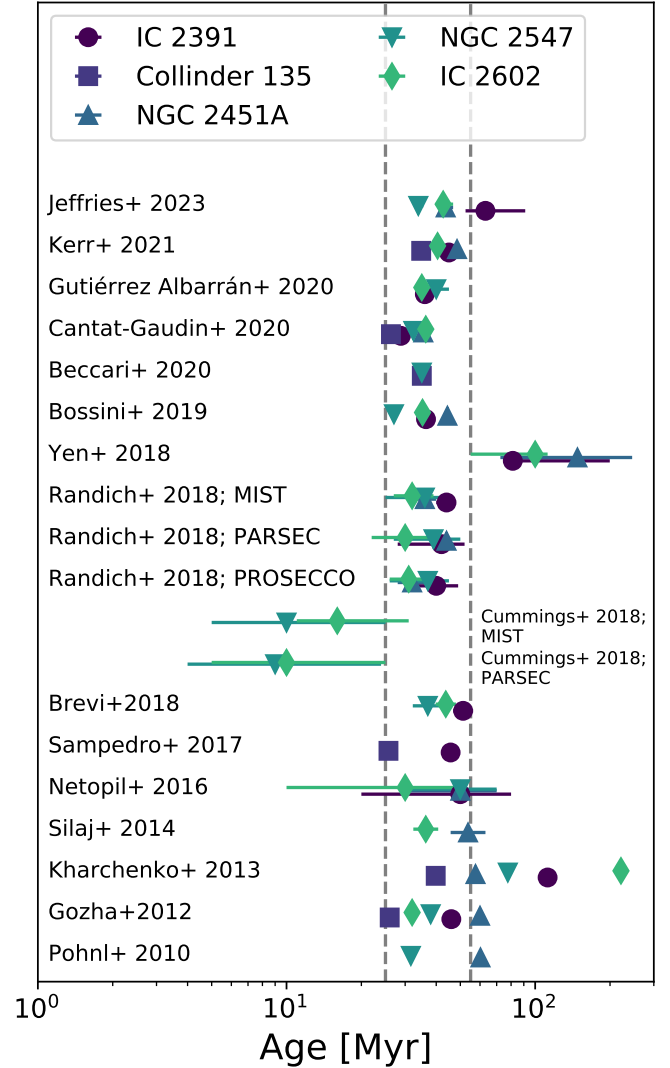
IC 2391
Collinder 135
NGC 2451A
NGC 2547
IC 2602

Jeffries+ 2023
Kerr+ 2021
Gutiérrez Albarrán+ 2020
Cantat-Gaudin+ 2020
Beccari+ 2020
Bossini+ 2019
Yen+ 2018
Randich+ 2018; MIST
Randich+ 2018; PARSEC
Randich+ 2018; PROSECCO
Cummings+ 2018; MIST
Cummings+ 2018; PARSEC
Brevi+2018
Sampedro+ 2017
Netopil+ 2016
Silaj+ 2014
Kharchenko+ 2013
Gozha+2012
Pohnl+ 2010

$10^0$
$10^1$
$10^2$
Age [Myr]